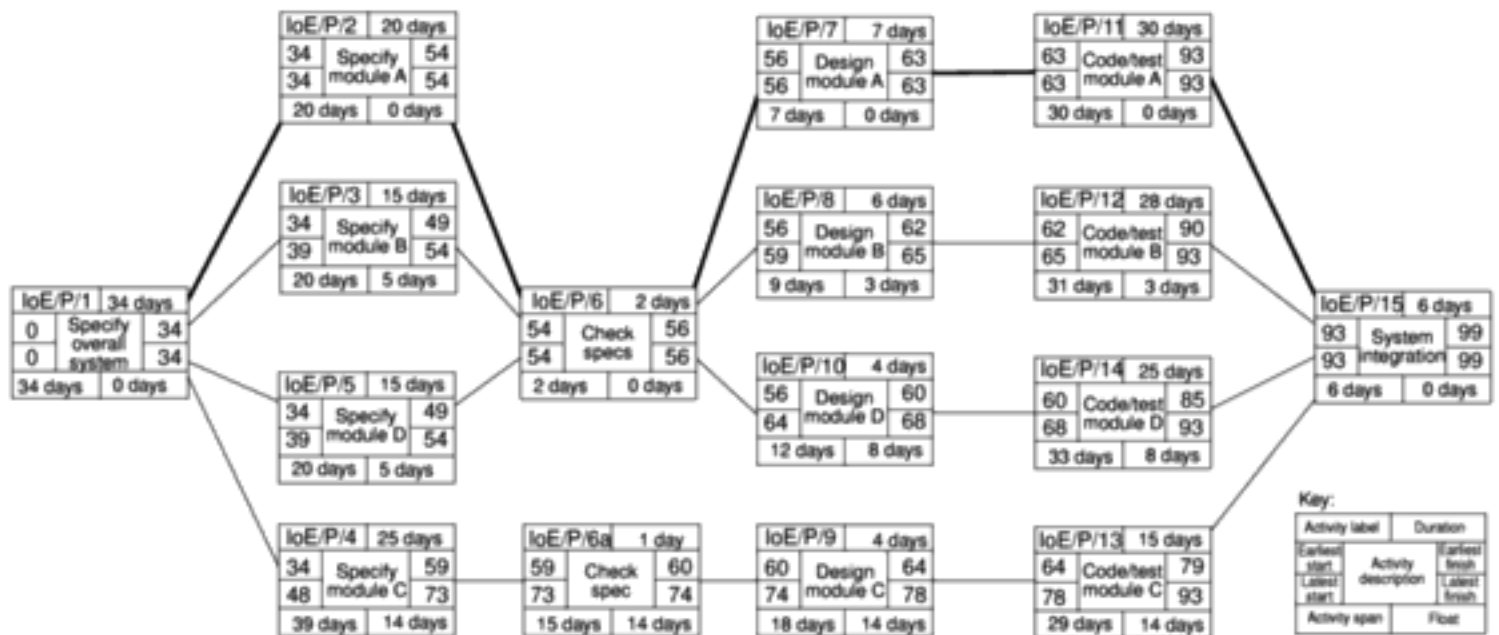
IoE/P/1 34 days
0 Specify overall system 34
0 34
34 days 0 days

IoE/P/2 20 days
34 Specify module A 54
34 54
20 days 0 days

IoE/P/3 15 days
34 Specify module B 49
39 54
20 days 5 days

IoE/P/5 15 days
34 Specify module D 49
39 54
20 days 5 days

IoE/P/4 25 days
34 Specify module C 59
48 73
39 days 14 days

IoE/P/6 2 days
54 Check specs 56
54 56
2 days 0 days

IoE/P/6a 1 day
59 Check spec 60
73 74
15 days 14 days

IoE/P/7 7 days
56 Design module A 63
56 63
7 days 0 days

IoE/P/8 6 days
56 Design module B 62
59 65
9 days 3 days

IoE/P/10 4 days
56 Design module D 60
64 68
12 days 8 days

IoE/P/9 4 days
60 Design module C 64
74 78
18 days 14 days

IoE/P/11 30 days
63 Code/test module A 93
63 93
30 days 0 days

IoE/P/12 28 days
62 Code/test module B 90
65 93
31 days 3 days

IoE/P/14 25 days
60 Code/test module D 85
68 93
33 days 8 days

IoE/P/13 15 days
64 Code/test module C 79
78 93
29 days 14 days

IoE/P/15 6 days
93 System integration 99
93 99
6 days 0 days

Key:
Activity label Duration
Earliest start Activity description Earliest finish
Latest start Latest finish
Activity span Float